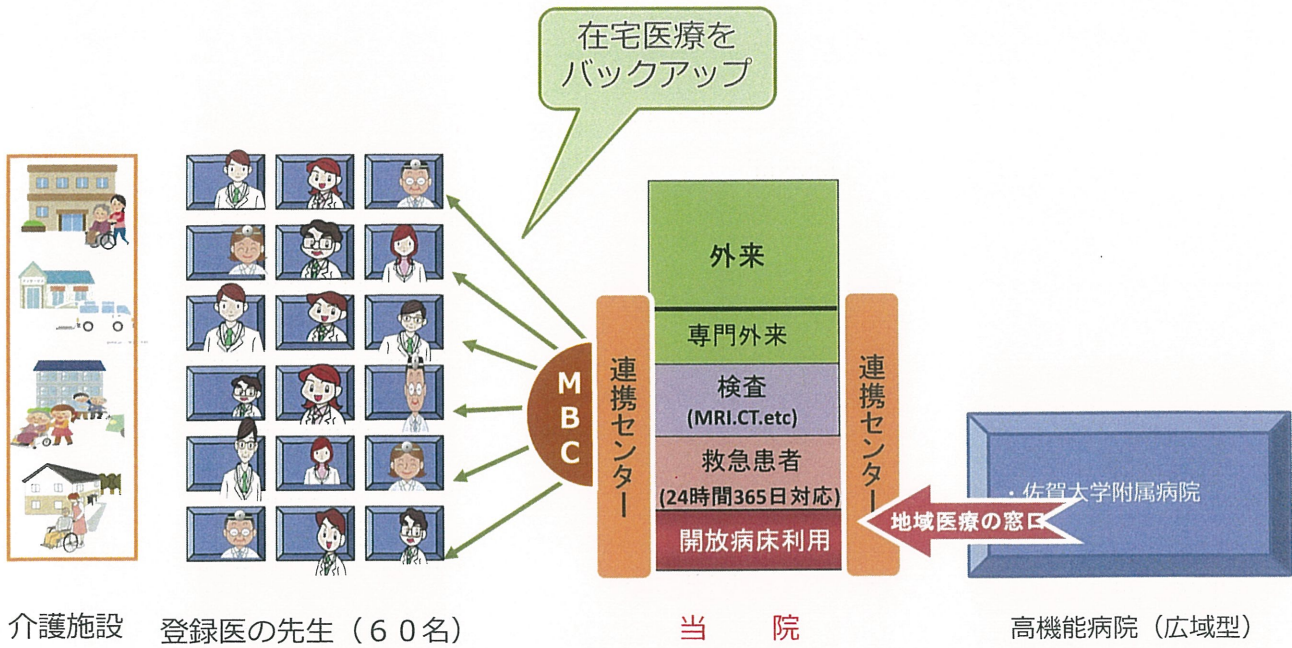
在宅医療を
バックアップ

外来

専門外来

検査
(MRI.CT.etc)

救急患者
(24時間365日対応)

開放病床利用

MBC

連携センター

連携センター

・佐賀大学附属病院

地域医療の窓口

介護施設

登録医の先生（６０名）

当　院

高機能病院（広域型）